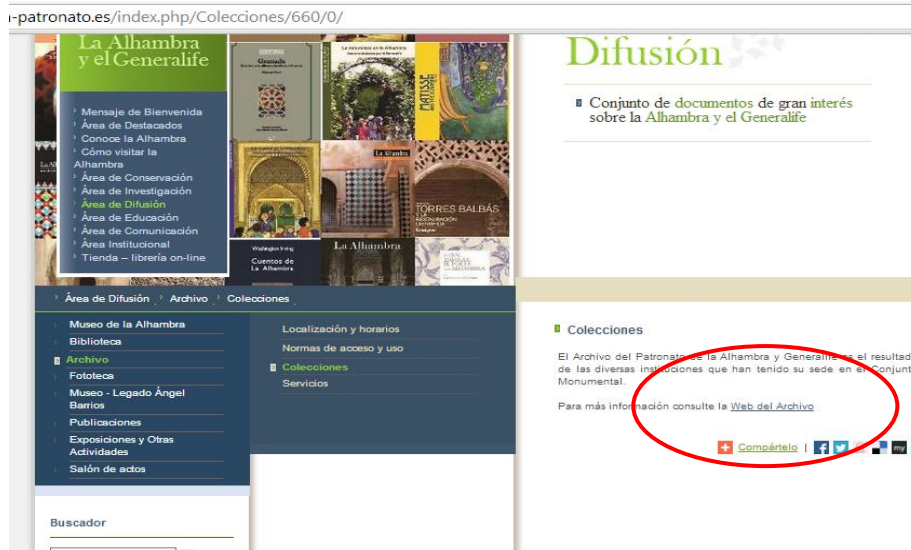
-patronato.es/index.php/Colecciones/660/0/

La Alhambra y el Generalife

Mensaje de Bienvenida
Área de Destacados
Conoce la Alhambra
Cómo visitar la Alhambra
Área de Conservación
Área de Investigación
Área de Difusión
Área de Educación
Área de Comunicación
Área Institucional
Tienda – librería on-line

Granada
La Alhambra
MATISSE
TORRES BALBÁS
Washington Irving
Cuentos de La Alhambra
La Alhambra

Difusión

Conjunto de documentos de gran interés sobre la Alhambra y el Generalife

Área de Difusión › Archivo › Colecciones

Museo de la Alhambra
Biblioteca
Archivo
Fototeca
Museo - Legado Ángel Barrios
Publicaciones
Exposiciones y Otras Actividades
Salón de actos

Localización y horarios
Normas de acceso y uso
Colecciones
Servicios

Colecciones

El Archivo del Patronato de la Alhambra y Generalife es el resultad de las diversas instituciones que han tenido su sede en el Conjunt Monumental.

Para más información consulte la Web del Archivo

Compártelo | my

Buscador